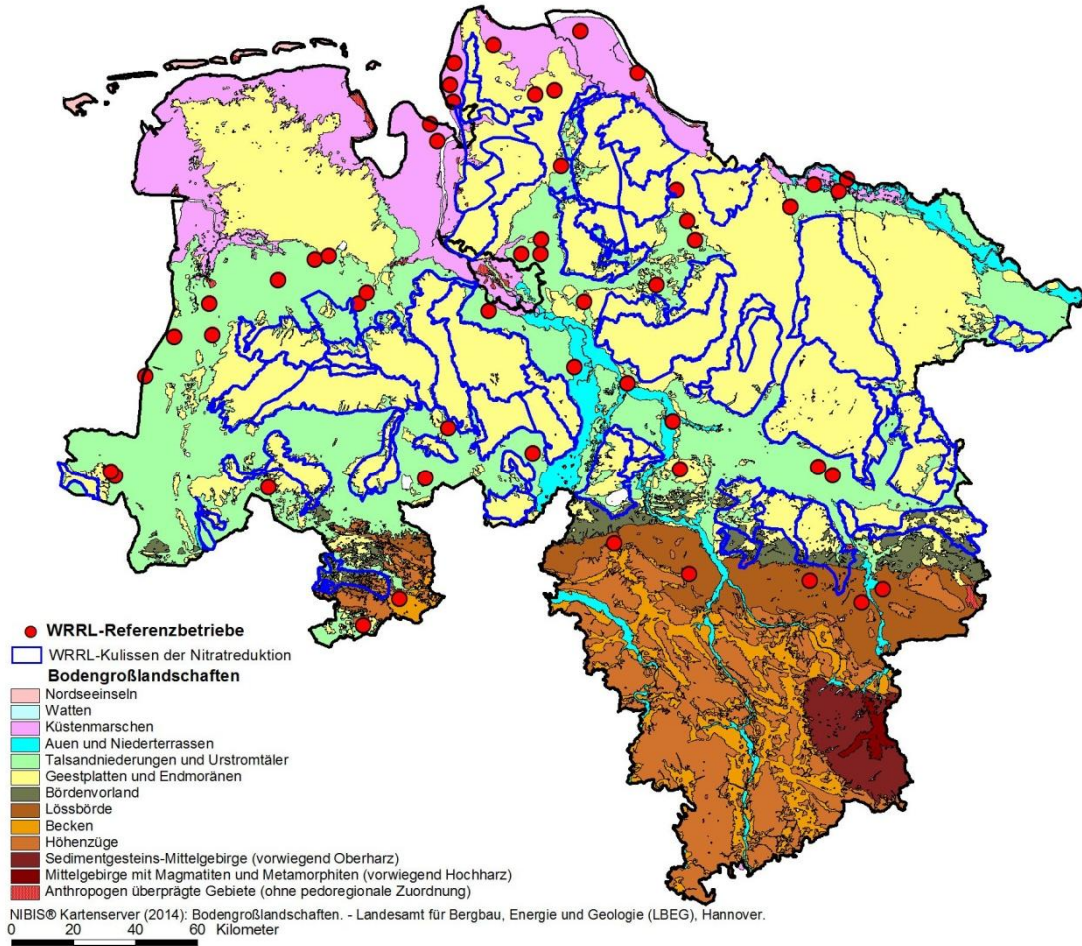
WRRL-Referenzbetriebe
WRRL-Kulissen der Nitratreduktion
Bodengroßlandschaften
Nordseeinseln
Watten
Küstenmarschen
Auen und Niederterrassen
Talsandniederungen und Urstromtäler
Geestplatten und Endmoränen
Bördenvorland
Lössbörde
Becken
Höhenzüge
Sedimentgesteins-Mittelgebirge (vorwiegend Oberharz)
Mittelgebirge mit Magmatiten und Metamorphiten (vorwiegend Hochharz)
Anthropogen überprägte Gebiete (ohne pedoregionale Zuordnung)

NIBIS® Kartenserver (2014): Bodengroßlandschaften. - Landesamt für Bergbau, Energie und Geologie (LBEG), Hannover.
0 20 40 60 Kilometer